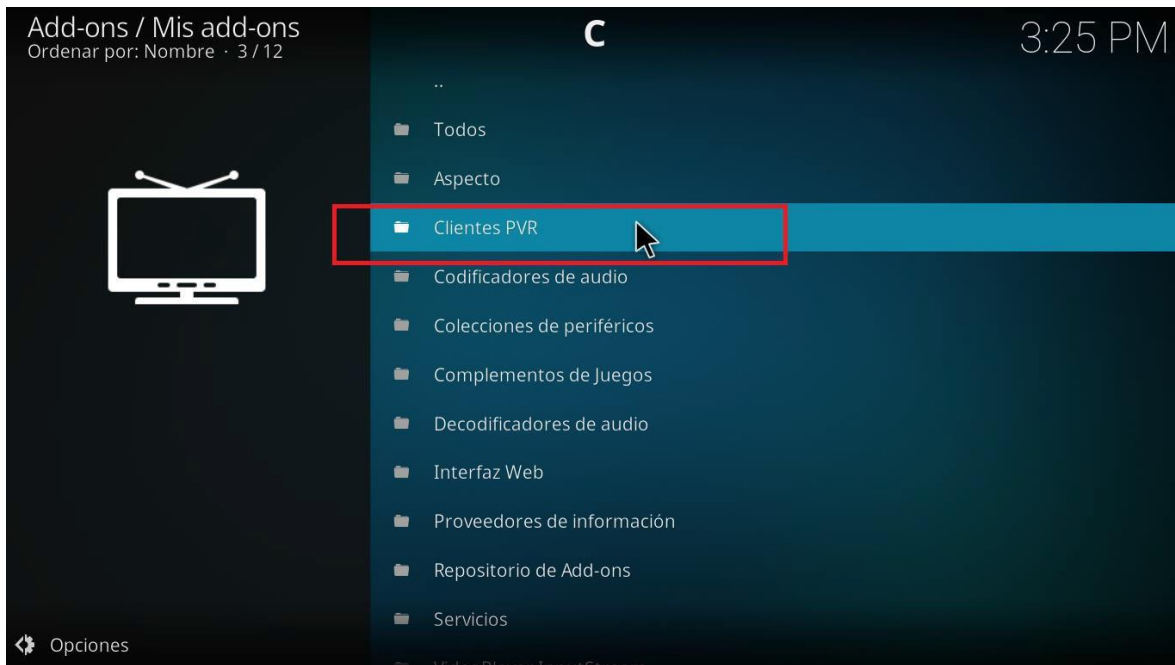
Add-ons / Mis add-ons
Ordenar por: Nombre · 3 / 12

C

3:25 PM

..

Todos

Aspecto

Clientes PVR

Codificadores de audio

Colecciones de periféricos

Complementos de Juegos

Decodificadores de audio

Interfaz Web

Proveedores de información

Repositorio de Add-ons

Servicios

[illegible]

Opciones